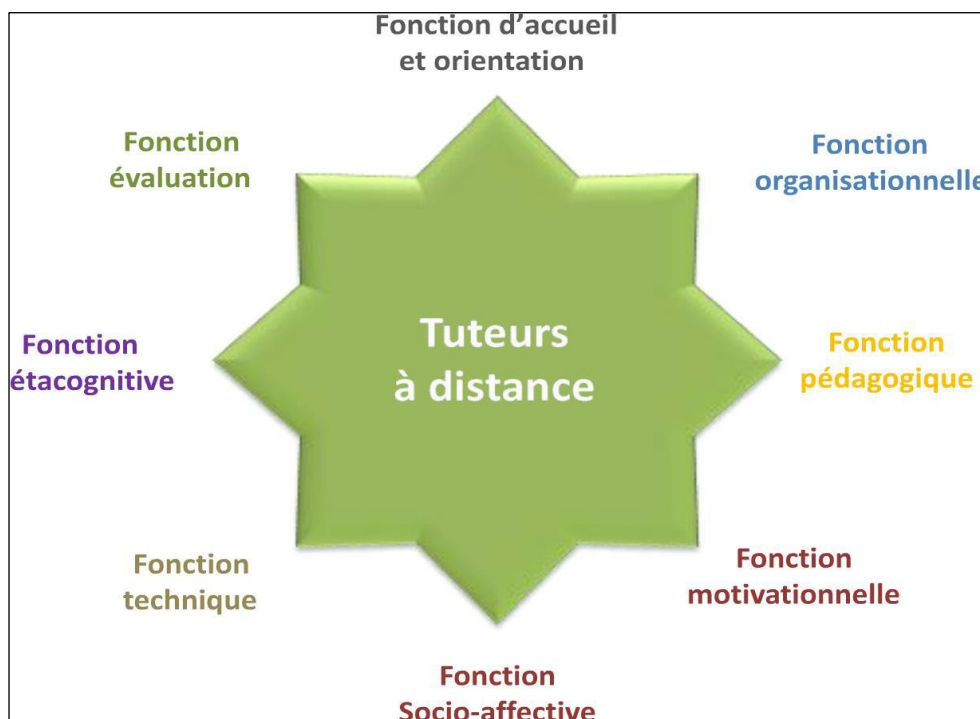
Fonction d'accueil et orientation

Fonction évaluation

Fonction organisationnelle

Tuteurs à distance

Fonction étacognitive

Fonction pédagogique

Fonction technique

Fonction motivationnelle

Fonction Socio-affective